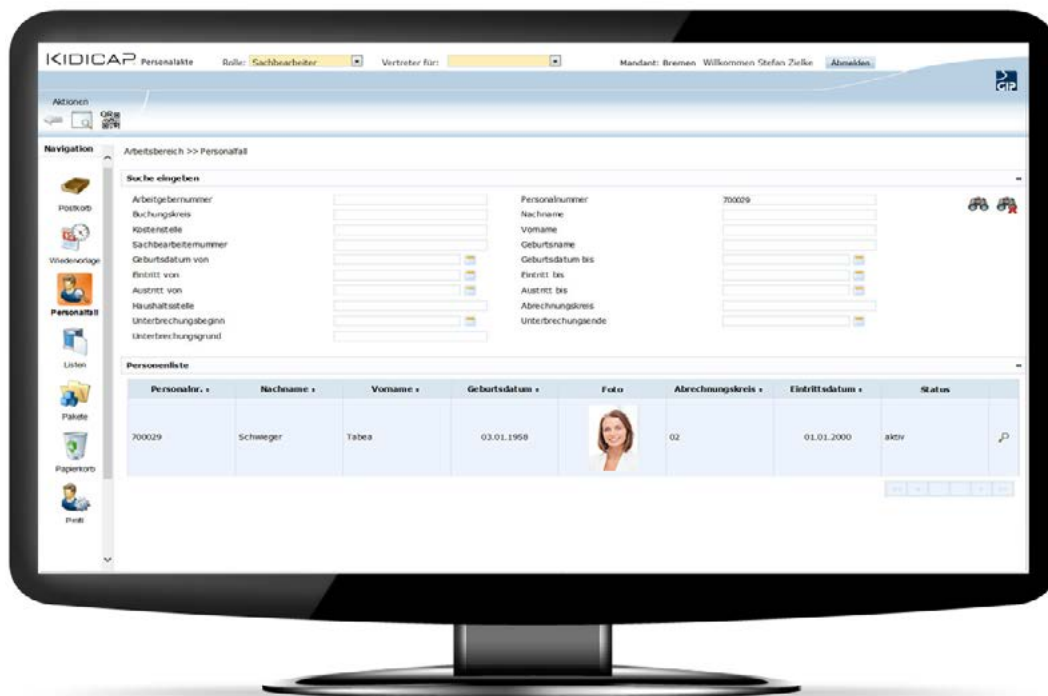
KIDICAP Personalakte Rolle: Sachbearbeiter Vertreter für: Mandant: Bremen Willkommen Stefan Zielke Abmelden

GIP

Aktionen

Navigation

Postkorb

Wiedervorlage

Personalfall

Listen

Pakete

Papierkorb

Profil

Arbeitsbereich >> Personalfall

Suche eingeben

Arbeitgebernummer
Buchungskreis
Kostenstelle
Sachbearbeiternummer
Geburtsdatum von
Eintritt von
Austritt von
Haushaltsstelle
Unterbrechungsbeginn
Unterbrechungsgrund

Personalnummer 700029
Nachname
Vorname
Geburtsname
Geburtsdatum bis
Eintritt bis
Austritt bis
Abrechnungskreis
Unterbrechungsende

Personenliste

| Personalnr. | Nachname | Vorname | Geburtsdatum | Foto | Abrechnungskreis | Eintrittsdatum | Status |
|---|---|---|---|---|---|---|---|
| 700029 | Schwieger | Tabea | 03.01.1958 | | 02 | 01.01.2000 | aktiv |